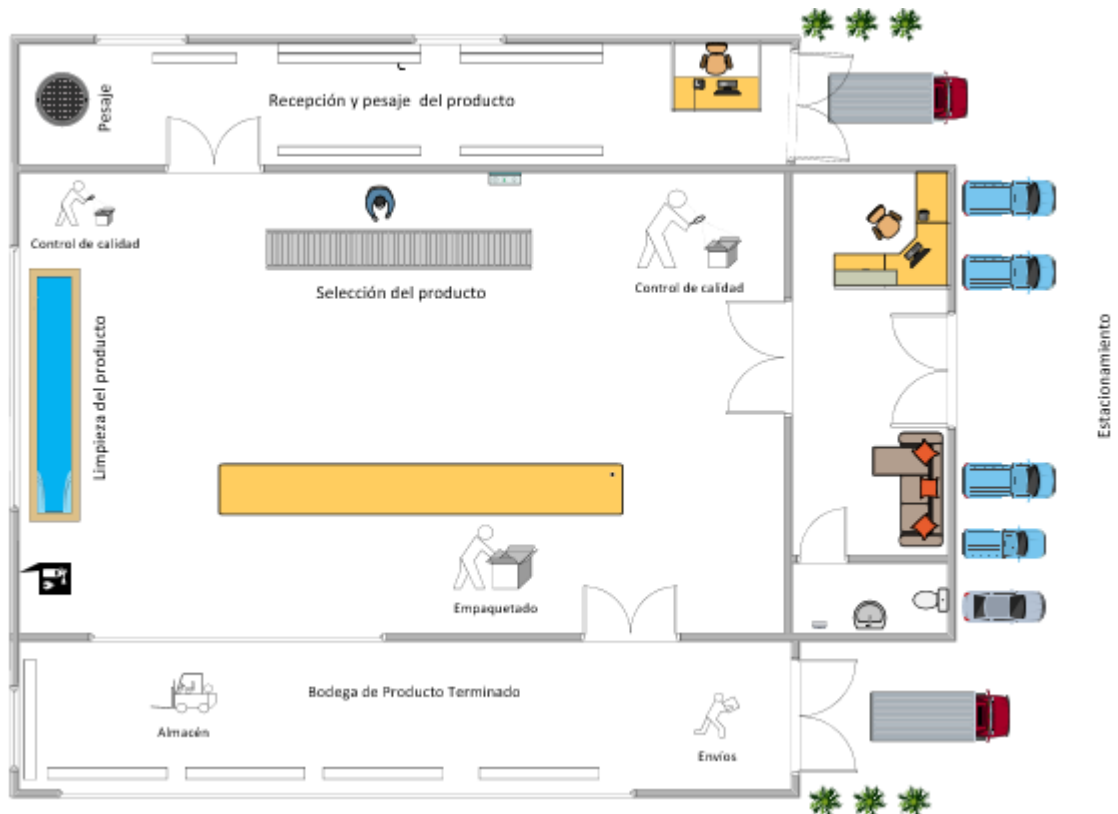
Pesaje

Recepción y pesaje del producto

Control de calidad

Selección del producto

Control de calidad

Limpieza del producto

Estacionamiento

Empaquetado

Bodega de Producto Terminado

Almacén

Envíos